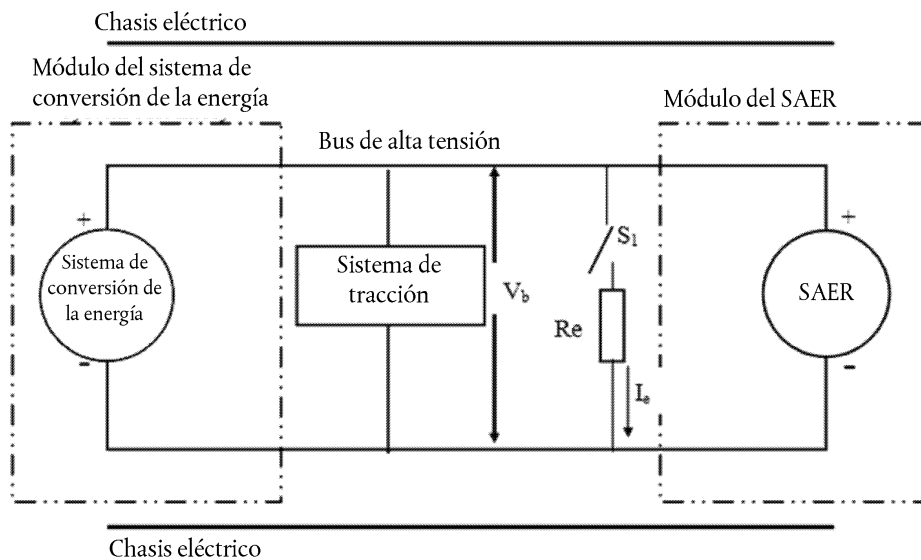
Chasis eléctrico

Módulo del sistema de conversión de la energía

Módulo del SAER

Bus de alta tensión

+

Sistema de conversión de la energía

-

Sistema de tracción

$V_b$

$S_1$

Re

$I_e$

+

SAER

-

Chasis eléctrico